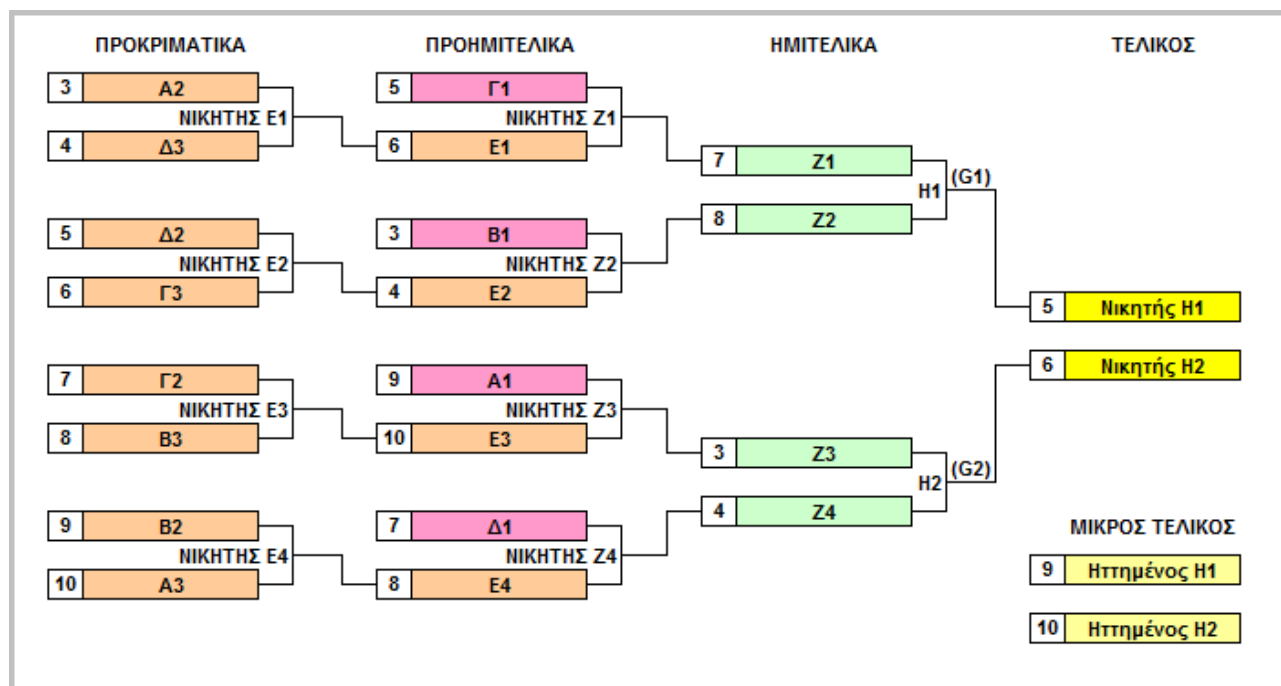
ΠΡΟΚΡΙΜΑΤΙΚΑ

3 Α2
ΝΙΚΗΤΗΣ Ε1
4 Δ3

5 Δ2
ΝΙΚΗΤΗΣ Ε2
6 Γ3

7 Γ2
ΝΙΚΗΤΗΣ Ε3
8 Β3

9 Β2
ΝΙΚΗΤΗΣ Ε4
10 Α3

ΠΡΟΗΜΙΤΕΛΙΚΑ

5 Γ1
ΝΙΚΗΤΗΣ Ζ1
6 Ε1

3 Β1
ΝΙΚΗΤΗΣ Ζ2
4 Ε2

9 Α1
ΝΙΚΗΤΗΣ Ζ3
10 Ε3

7 Δ1
ΝΙΚΗΤΗΣ Ζ4
8 Ε4

ΗΜΙΤΕΛΙΚΑ

7 Ζ1
Η1 (G1)
8 Ζ2

3 Ζ3
Η2 (G2)
4 Ζ4

ΤΕΛΙΚΟΣ

5 Νικητής Η1
6 Νικητής Η2

ΜΙΚΡΟΣ ΤΕΛΙΚΟΣ

9 Ηττημένος Η1
10 Ηττημένος Η2